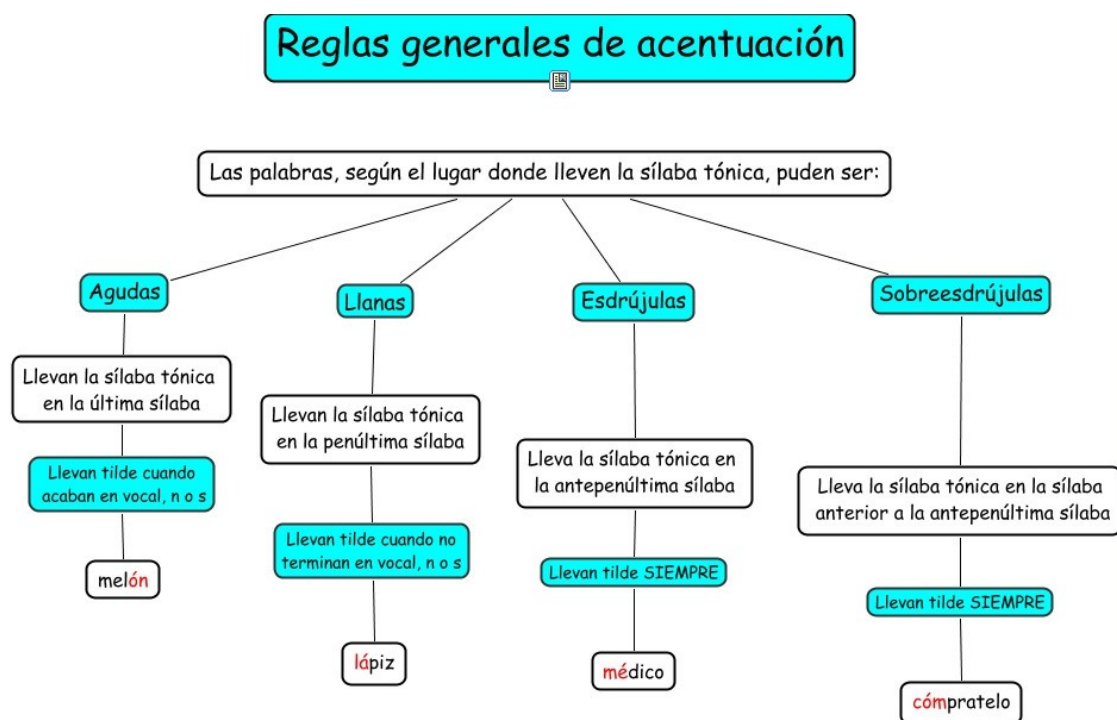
Reglas generales de acentuación

Las palabras, según el lugar donde lleven la sílaba tónica, puden ser:

Agudas

Llevan la sílaba tónica en la última sílaba

Llevan tilde cuando acaban en vocal, n o s

melón

Llanas

Llevan la sílaba tónica en la penúltima sílaba

Llevan tilde cuando no terminan en vocal, n o s

lápiz

Esdrújulas

Lleva la sílaba tónica en la antepenúltima sílaba

Llevan tilde SIEMPRE

médico

Sobreesdrújulas

Lleva la sílaba tónica en la sílaba anterior a la antepenúltima sílaba

Llevan tilde SIEMPRE

cómpratelo